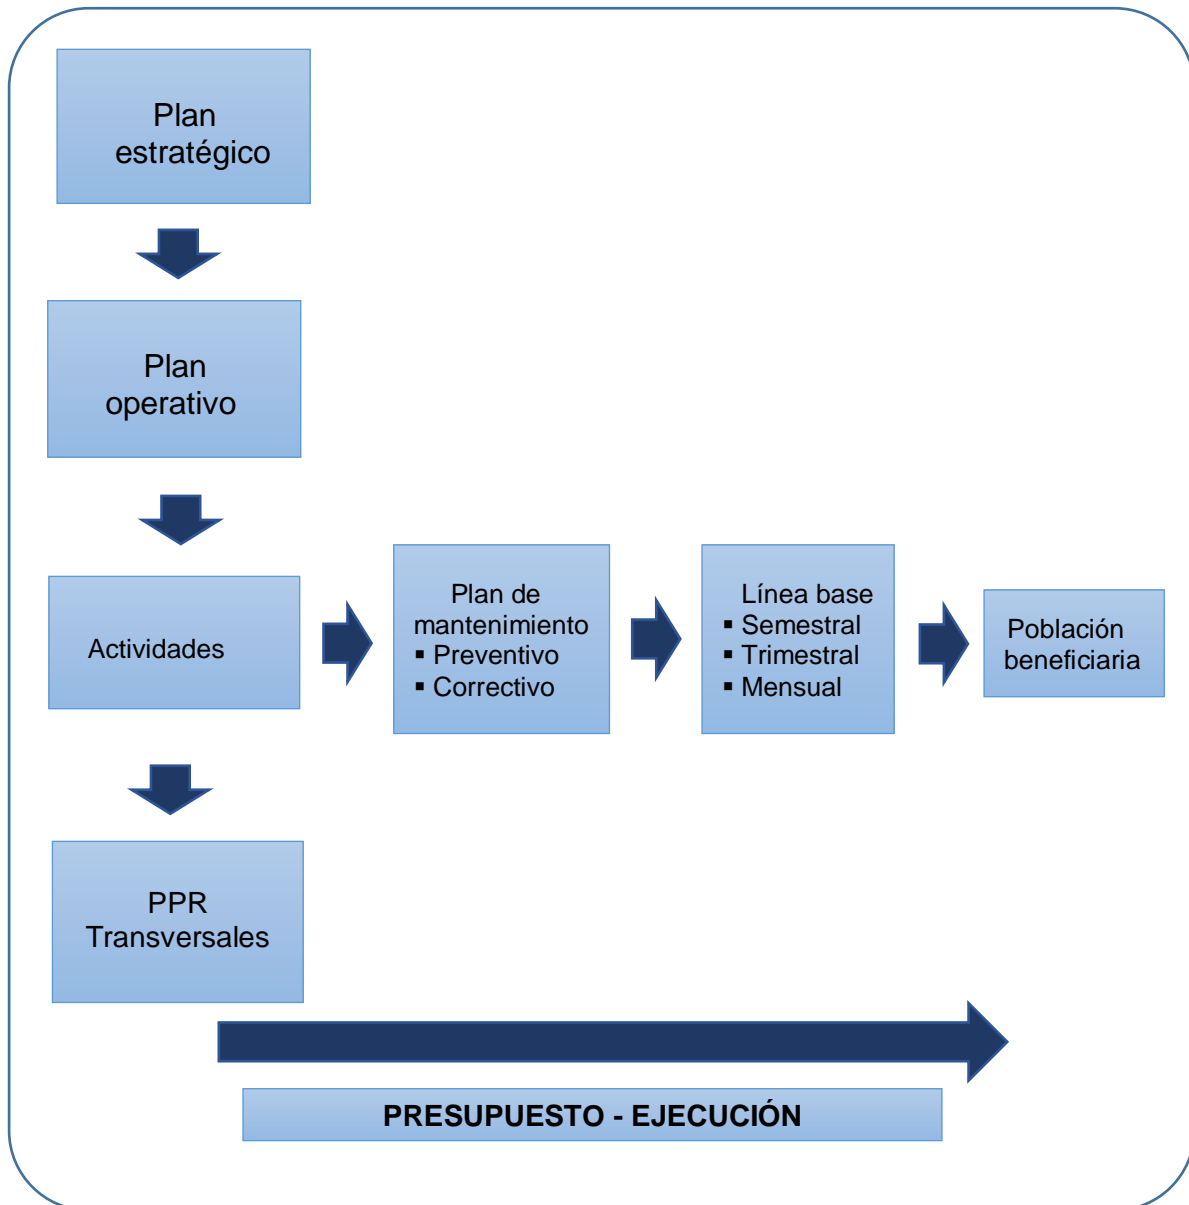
Plan estratégico

Plan operativo

Actividades

Plan de mantenimiento
- Preventivo
- Correctivo

Línea base
- Semestral
- Trimestral
- Mensual

Población beneficiaria

PPR Transversales

PRESUPUESTO - EJECUCIÓN